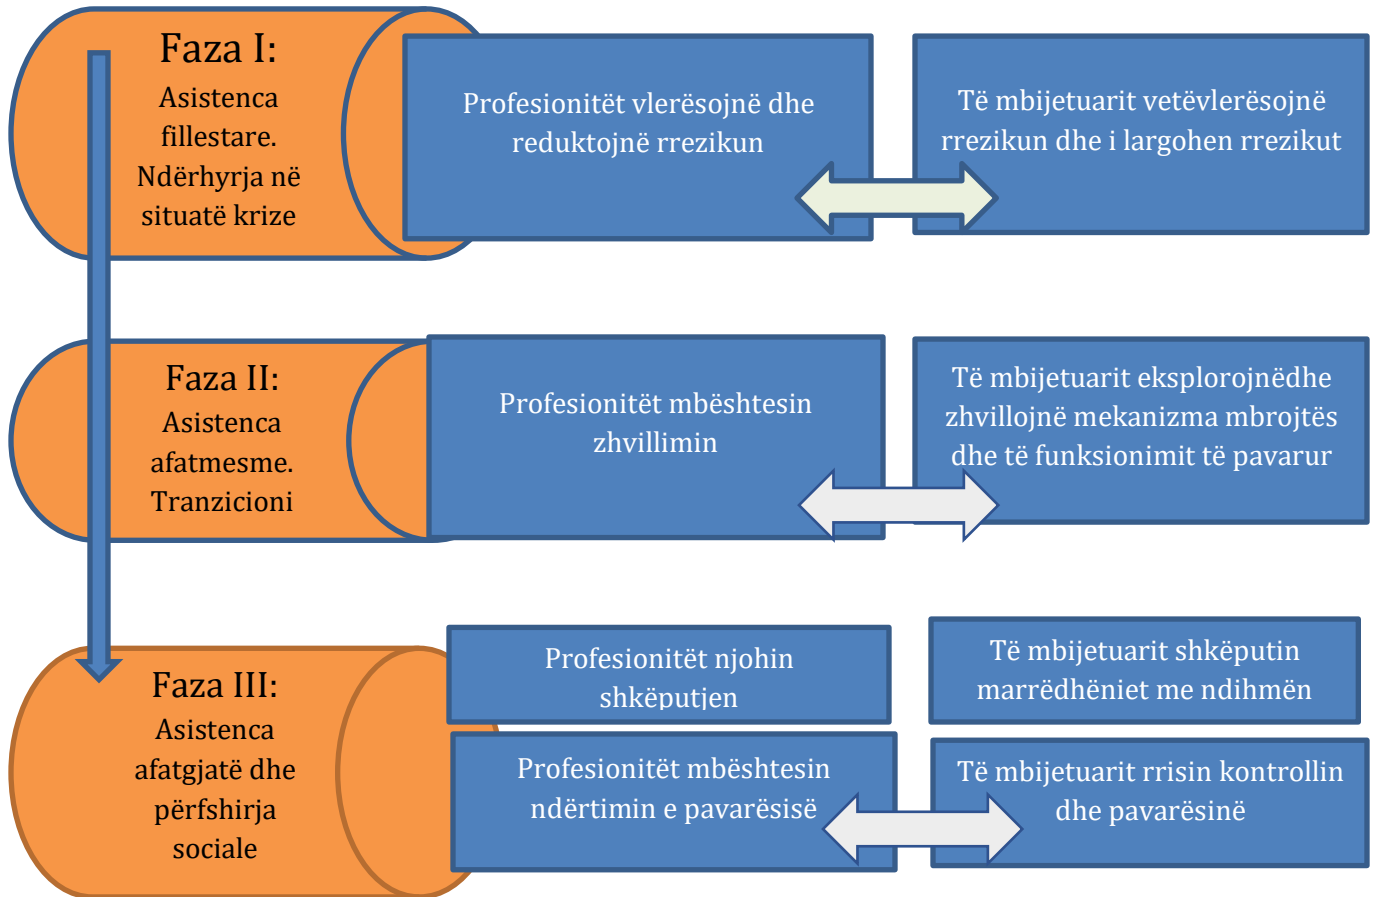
Faza I:
Asistenca fillestare. Ndërhyrja në situatë krize

Profesionitët vlerësojnë dhe reduktojnë rrezikun

Të mbijetuarit vetëvlerësojnë rrezikun dhe i largohen rrezikut

Faza II:
Asistenca afatmesme. Tranzicioni

Profesionitët mbështesin zhvillimin

Të mbijetuarit eksplorojnëdhe zhvillojnë mekanizma mbrojtës dhe të funksionimit të pavarur

Faza III:
Asistenca afatgjatë dhe përfshirja sociale

Profesionitët njohin shkëputjen

Të mbijetuarit shkëputin marrëdhëniet me ndihmën

Profesionitët mbështesin ndërtimin e pavarësisë

Të mbijetuarit rrisin kontrollin dhe pavarësinë